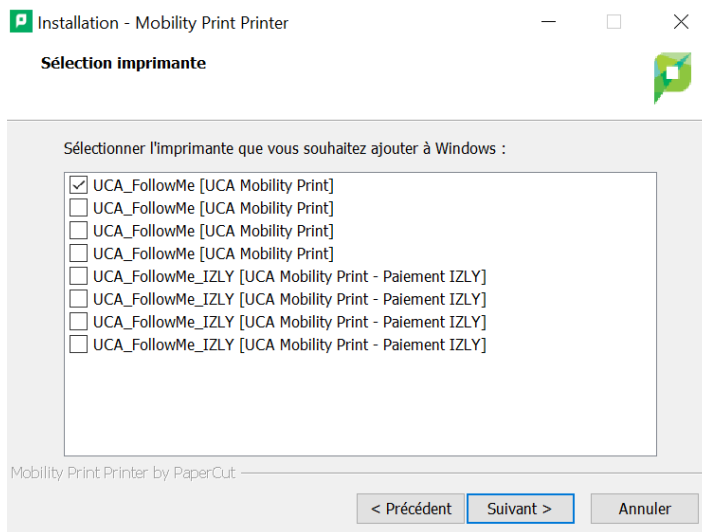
Installation - Mobility Print Printer

Sélection imprimante

Sélectionner l'imprimante que vous souhaitez ajouter à Windows :

☑ UCA_FollowMe [UCA Mobility Print]
☐ UCA_FollowMe [UCA Mobility Print]
☐ UCA_FollowMe [UCA Mobility Print]
☐ UCA_FollowMe [UCA Mobility Print]
☐ UCA_FollowMe_IZLY [UCA Mobility Print - Paiement IZLY]
☐ UCA_FollowMe_IZLY [UCA Mobility Print - Paiement IZLY]
☐ UCA_FollowMe_IZLY [UCA Mobility Print - Paiement IZLY]
☐ UCA_FollowMe_IZLY [UCA Mobility Print - Paiement IZLY]

Mobility Print Printer by PaperCut

< Précédent | Suivant > | Annuler